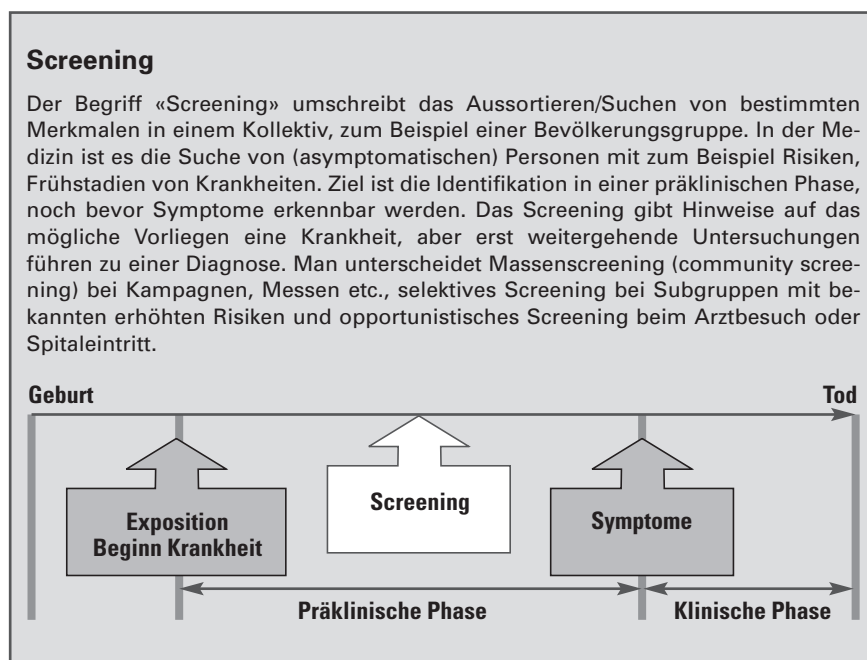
**Screening**

Der Begriff «Screening» umschreibt das Aussortieren/Suchen von bestimmten Merkmalen in einem Kollektiv, zum Beispiel einer Bevölkerungsgruppe. In der Medizin ist es die Suche von (asymptomatischen) Personen mit zum Beispiel Risiken, Frühstadien von Krankheiten. Ziel ist die Identifikation in einer präklinischen Phase, noch bevor Symptome erkennbar werden. Das Screening gibt Hinweise auf das mögliche Vorliegen eine Krankheit, aber erst weitergehende Untersuchungen führen zu einer Diagnose. Man unterscheidet Massenscreening (community screening) bei Kampagnen, Messen etc., selektives Screening bei Subgruppen mit bekannten erhöhten Risiken und opportunistisches Screening beim Arztbesuch oder Spitaleintritt.

Geburt

Tod

Exposition
Beginn Krankheit

Screening

Symptome

Präklinische Phase

Klinische Phase